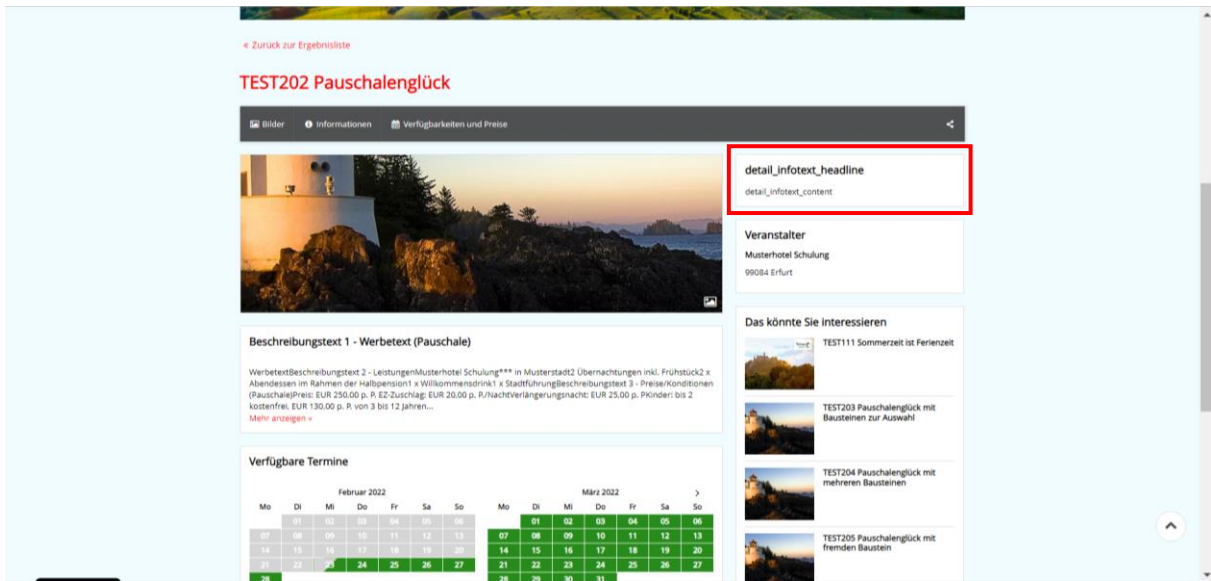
« Zurück zur Ergebnisliste

TEST202 Pauschalenglück

Bilder Informationen Verfügbarkeiten und Preise

detail_infotext_headline

detail_infotext_content

Veranstalter

Musterhotel Schulung

99084 Erfurt

Das könnte Sie interessieren

TEST111 Sommerzeit ist Ferienzeit

TEST203 Pauschalenglück mit Bausteinen zur Auswahl

TEST204 Pauschalenglück mit mehreren Bausteinen

TEST205 Pauschalenglück mit fremden Baustein

Beschreibungstext 1 - Werbetext (Pauschale)

WerbetextBeschreibungstext 2 - LeistungenMusterhotel Schulung*** in Musterstadt2 Übernachtungen inkl. Frühstück2 x Abendessen im Rahmen der Halbpension1 x Willkommensdrink1 x StadtführungBeschreibungstext 3 - Preise/Konditionen (Pauschale)Preis: EUR 250,00 p. P. EZ-Zuschlag: EUR 20,00 p. P./NachtVerlängerungsnacht: EUR 25,00 p. PKinder: bis 2 kostenfrei. EUR 130,00 p. P. von 3 bis 12 Jahren...
Mehr anzeigen »

Verfügbare Termine

Februar 2022

| Mo | Di | Mi | Do | Fr | Sa | So |
|---|---|---|---|---|---|---|
| | 01 | 02 | 03 | 04 | 05 | 06 |
| 07 | 08 | 09 | 10 | 11 | 12 | 13 |
| 14 | 15 | 16 | 17 | 18 | 19 | 20 |
| 21 | 22 | 23 | 24 | 25 | 26 | 27 |
| 28 | | | | | | |

März 2022

| Mo | Di | Mi | Do | Fr | Sa | So |
|---|---|---|---|---|---|---|
| | 01 | 02 | 03 | 04 | 05 | 06 |
| 07 | 08 | 09 | 10 | 11 | 12 | 13 |
| 14 | 15 | 16 | 17 | 18 | 19 | 20 |
| 21 | 22 | 23 | 24 | 25 | 26 | 27 |
| 28 | 29 | 30 | 31 | | | |